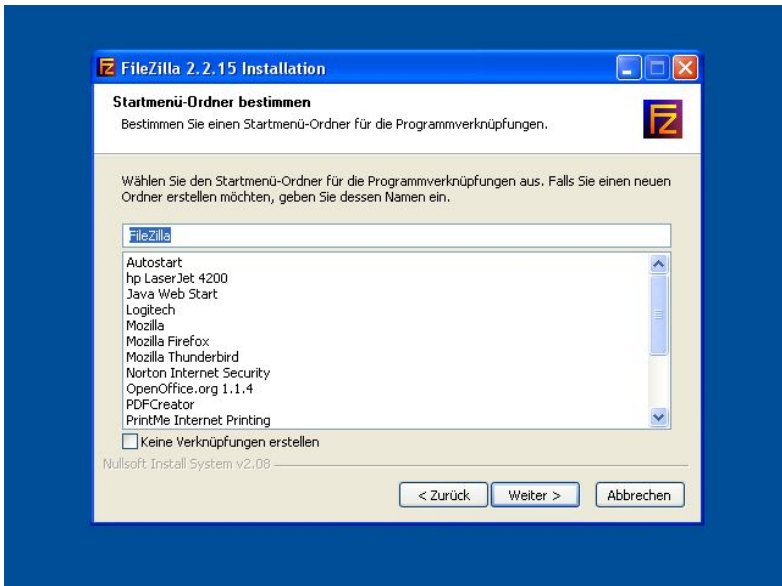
FileZilla 2.2.15 Installation

Startmenü-Ordner bestimmen

Bestimmen Sie einen Startmenü-Ordner für die Programmverknüpfungen.

Wählen Sie den Startmenü-Ordner für die Programmverknüpfungen aus. Falls Sie einen neuen Ordner erstellen möchten, geben Sie dessen Namen ein.

FileZilla

Autostart
hp LaserJet 4200
Java Web Start
Logitech
Mozilla
Mozilla Firefox
Mozilla Thunderbird
Norton Internet Security
OpenOffice.org 1.1.4
PDFCreator
PrintMe Internet Printing

Keine Verknüpfungen erstellen

Nullsoft Install System v2.08

< Zurück
Weiter >
Abbrechen